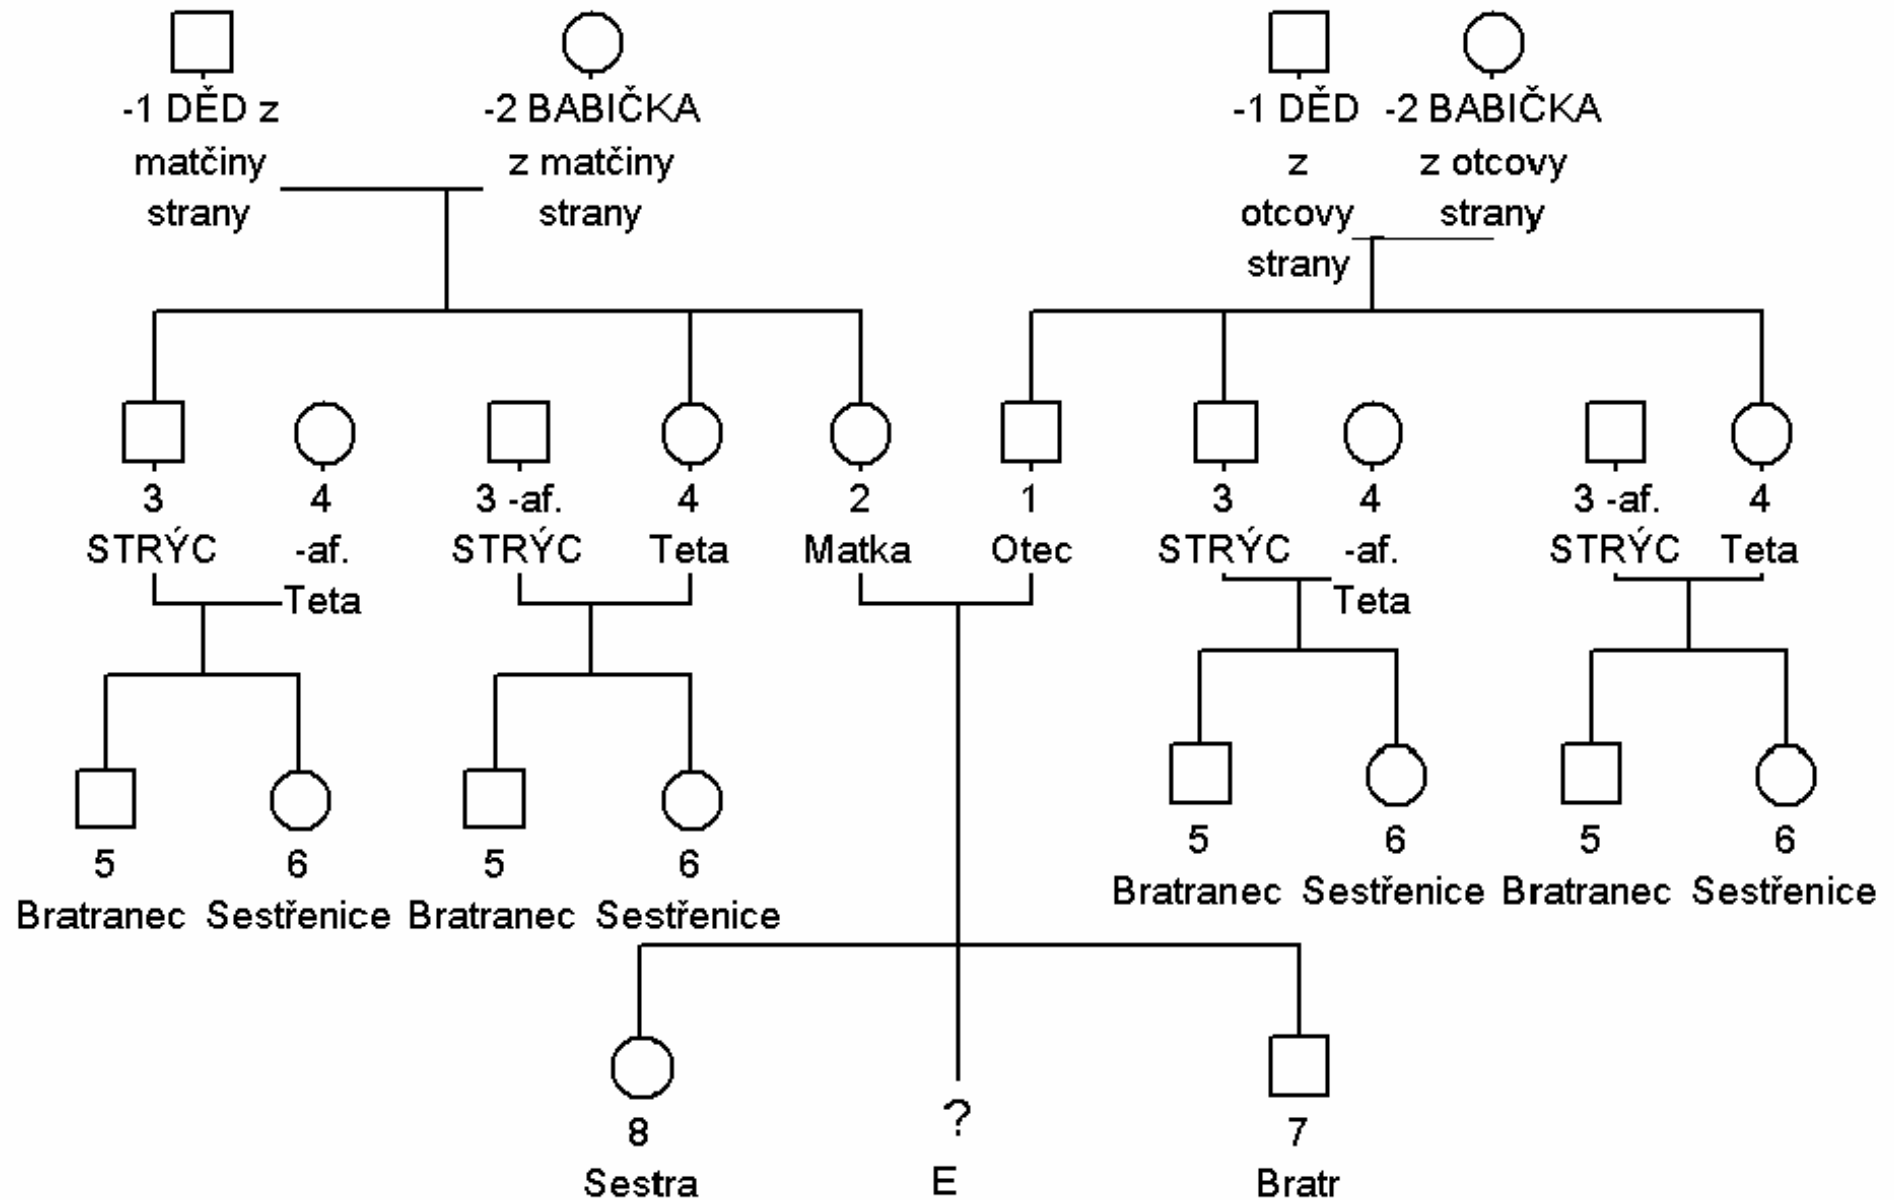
-1 DĚD z matčiny strany

-2 BABIČKA z matčiny strany

-1 DĚD z otcovy strany

-2 BABIČKA z otcovy strany

3 STRÝC

4 -af. Teta

3 -af. STRÝC

4 Teta

2 Matka

1 Otec

3 STRÝC

4 -af. Teta

3 -af. STRÝC

4 Teta

5 Bratranec

6 Sestřenice

5 Bratranec

6 Sestřenice

5 Bratranec

6 Sestřenice

5 Bratranec

6 Sestřenice

8 Sestra

? E

7 Bratr